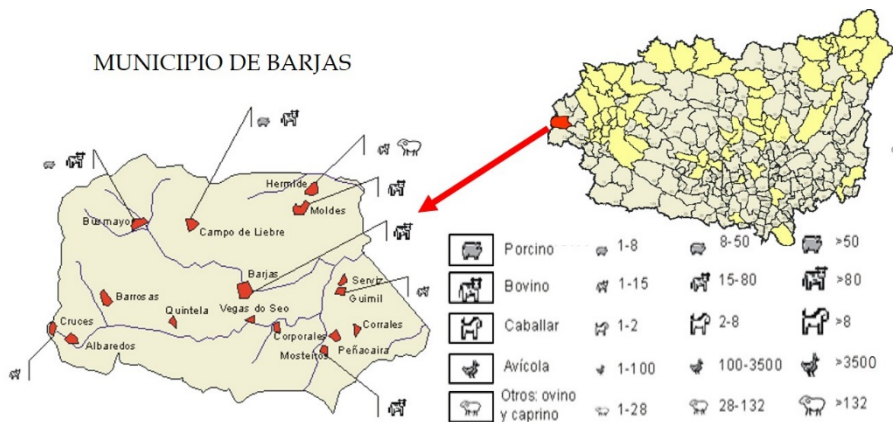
MUNICIPIO DE BARJAS

Hermide
Moldes
Busmayor
Campo de Liebre
Barjas
Serviz
Guimil
Barrosas
Quintela
Vegas do Seo
Cruces
Albaredos
Corporales
Corrales
Mosteiros
Peñacaira

| | | | | |
|---|---|---|---|---|
| Porcino | 1-8 | 8-50 | >50 |
| Bovino | 1-15 | 15-80 | >80 |
| Caballar | 1-2 | 2-8 | >8 |
| Avícola | 1-100 | 100-3500 | >3500 |
| Otros: ovino y caprino | 1-28 | 28-132 | >132 |